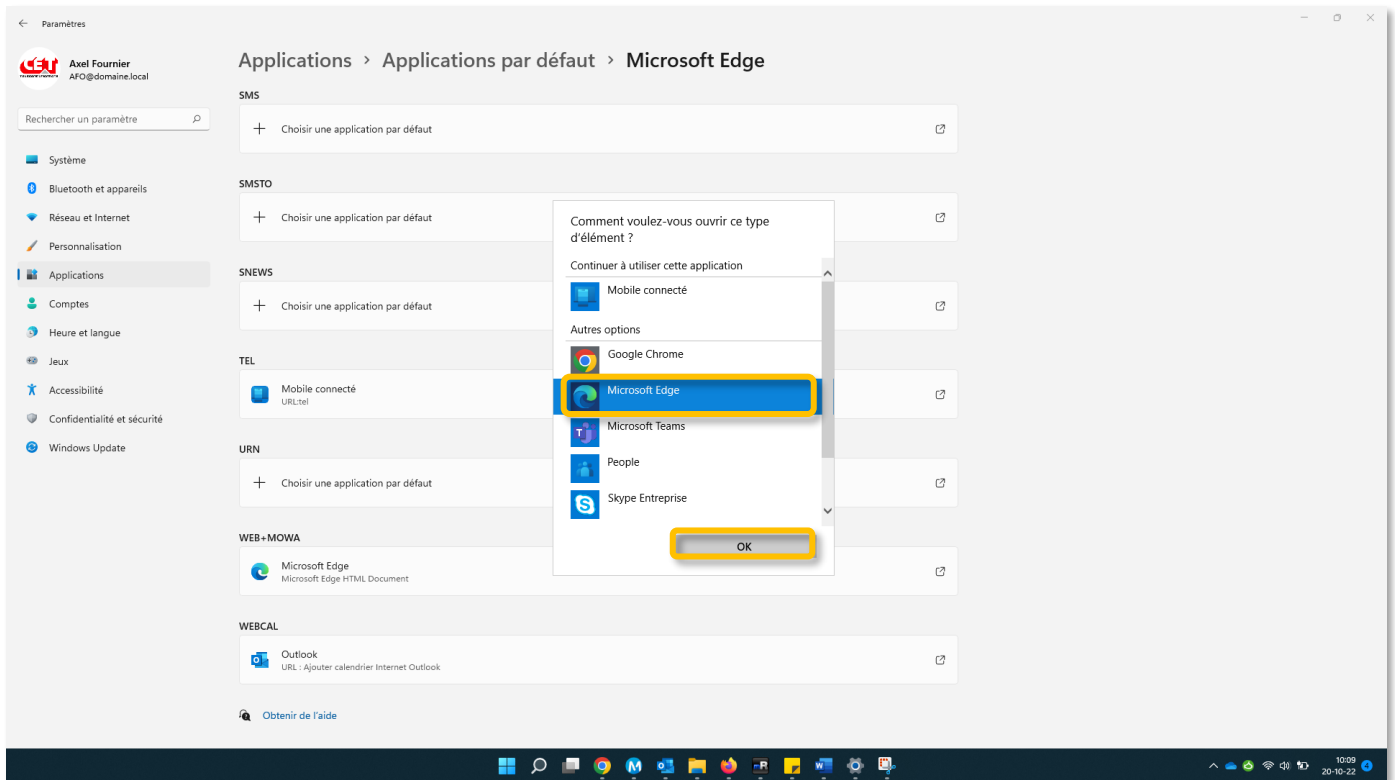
Paramètres

CET

Axel Fournier
AFO@domaine.local

Rechercher un paramètre

Système
Bluetooth et appareils
Réseau et Internet
Personnalisation
Applications
Comptes
Heure et langue
Jeux
Accessibilité
Confidentialité et sécurité
Windows Update

Applications › Applications par défaut › Microsoft Edge

SMS
Choisir une application par défaut

SMSTO
Choisir une application par défaut

SNEWS
Choisir une application par défaut

TEL
Mobile connecté
URL:tel

URN
Choisir une application par défaut

WEB+MOWA
Microsoft Edge
Microsoft Edge HTML Document

WEBCAL
Outlook
URL : Ajouter calendrier Internet Outlook

Obtenir de l'aide

Comment voulez-vous ouvrir ce type d'élément ?
Continuer à utiliser cette application
Mobile connecté
Autres options
Google Chrome
Microsoft Edge
Microsoft Teams
People
Skype Entreprise
OK

10:09
20-10-22